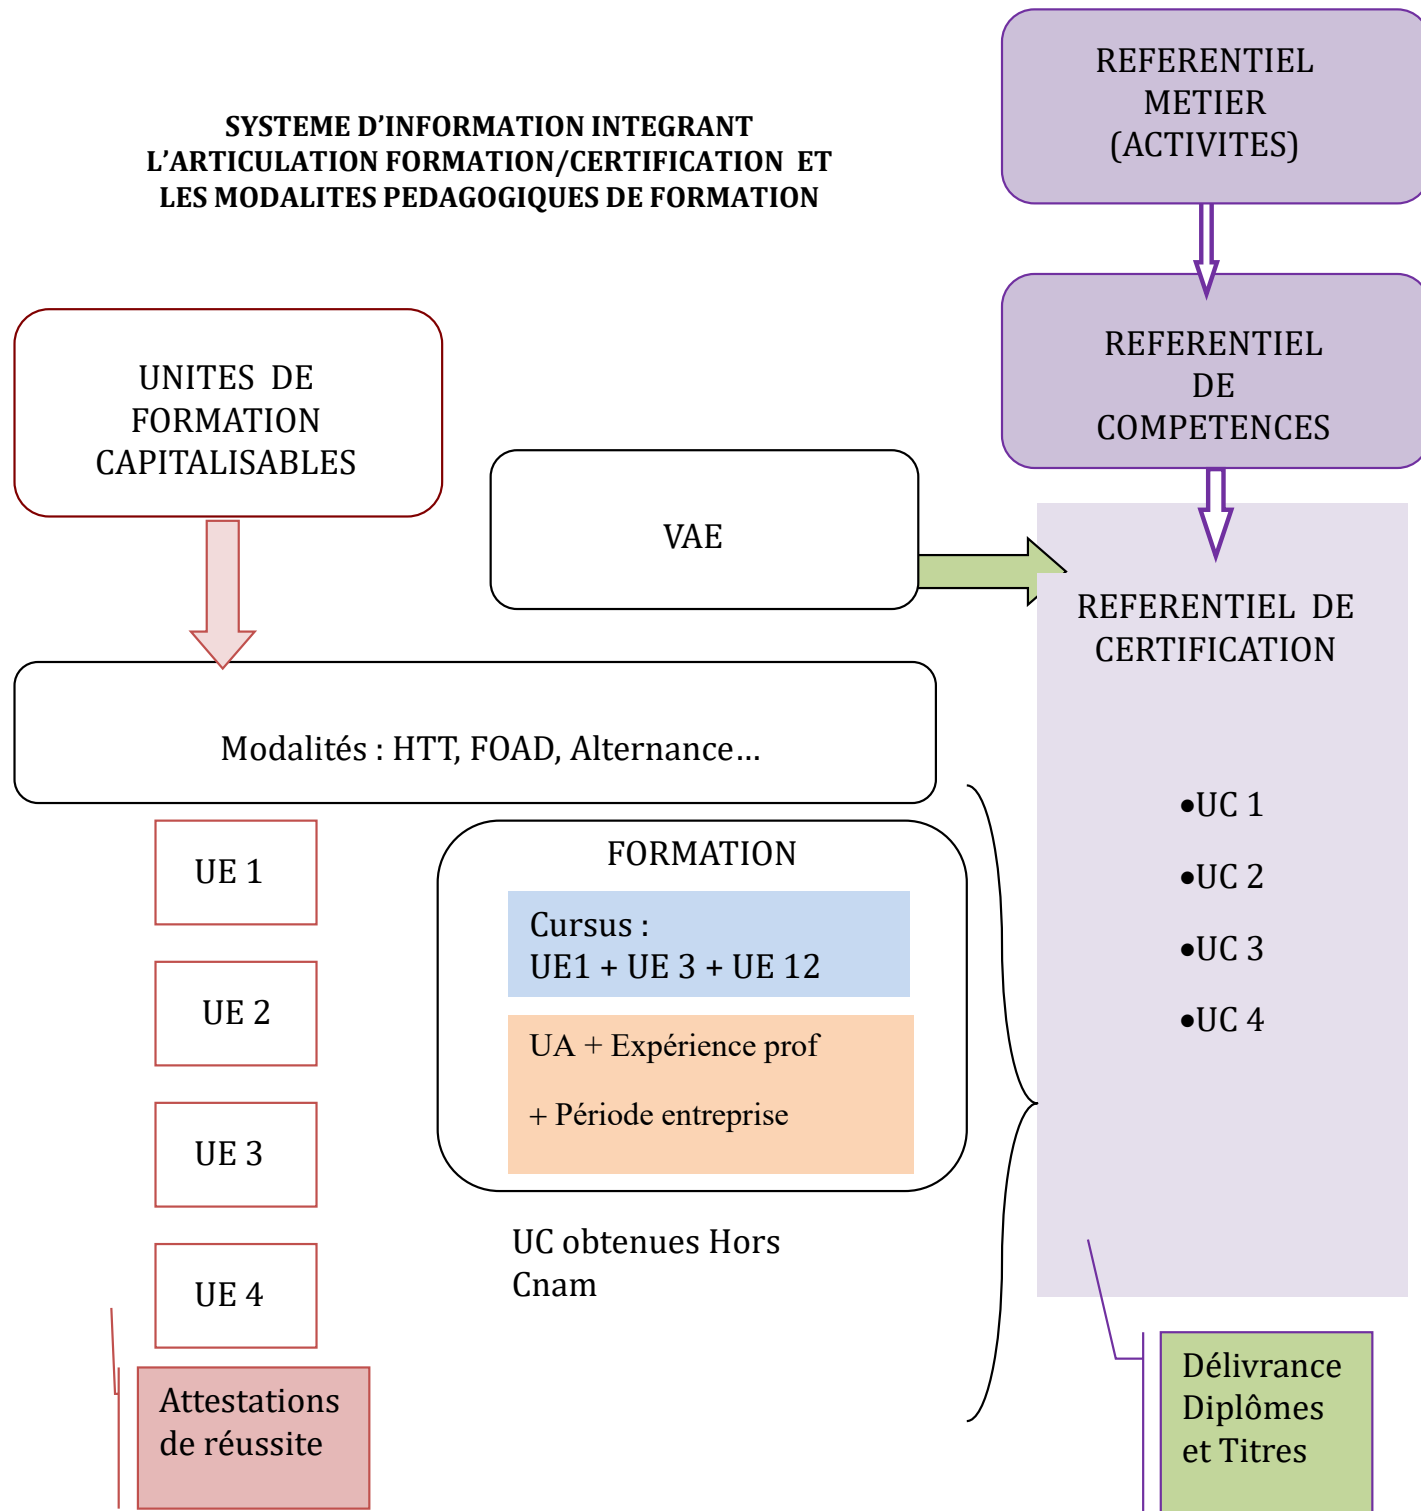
SYSTEME D'INFORMATION INTEGRANT L'ARTICULATION FORMATION/CERTIFICATION ET LES MODALITES PEDAGOGIQUES DE FORMATION

REFERENTIEL METIER (ACTIVITES)

REFERENTIEL DE COMPETENCES

UNITES DE FORMATION CAPITALISABLES

VAE

REFERENTIEL DE CERTIFICATION

Modalités : HTT, FOAD, Alternance…

•UC 1

•UC 2

•UC 3

•UC 4

UE 1

UE 2

UE 3

UE 4

FORMATION

Cursus :
UE1 + UE 3 + UE 12

UA + Expérience prof

+ Période entreprise

UC obtenues Hors Cnam

Attestations de réussite

Délivrance Diplômes et Titres